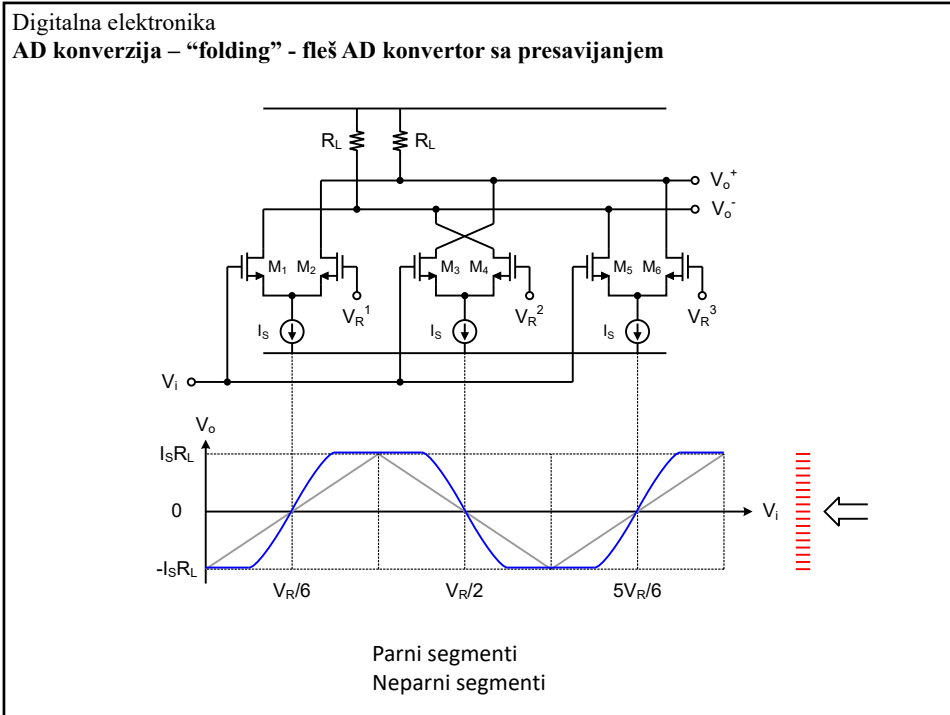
Digitalna elektronika
**AD konverzija – “folding” - fleš AD konvertor sa presavijanjem**

$R_L$ $R_L$

$V_o^+$
$V_o^-$

$M_1$ $M_2$ $M_3$ $M_4$ $M_5$ $M_6$

$V_R^1$ $V_R^2$ $V_R^3$

$I_S$ $I_S$ $I_S$

$V_i$

$V_o$

$I_SR_L$

0

$-I_SR_L$

$V_i$

$V_R/6$ $V_R/2$ $5V_R/6$

Parni segmenti
Neparni segmenti